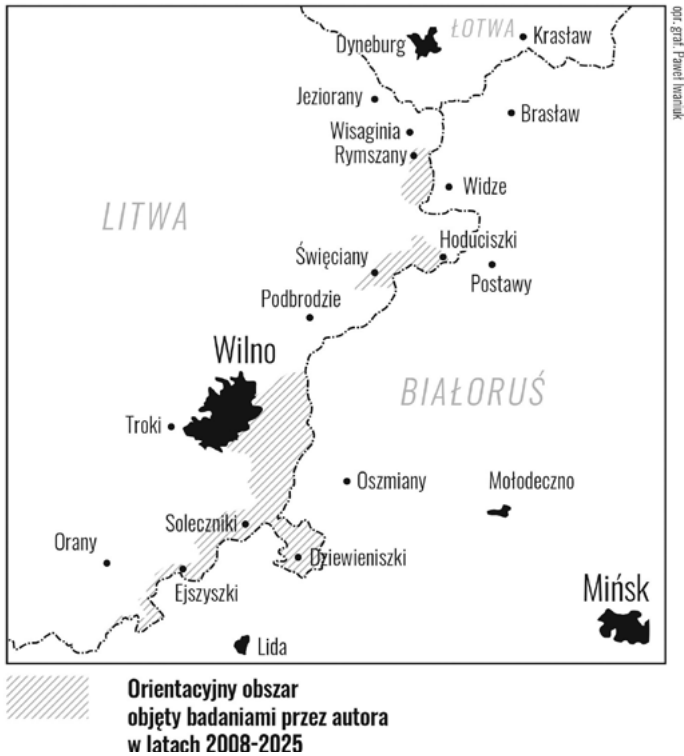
opr. graf. Paweł Iwaniuk

ŁOTWA
Dyneburg
Krasław
Jeziorany
Brasław
Wisaginia
Rymszany
Widze
LITWA
Hoduciszki
Święciany
Postawy
Podbrodzie
Wilno
BIAŁORUŚ
Troki
Oszmiany
Mołodeczno
Soleczniki
Orany
Dziewieniszki
Ejszyszki
Mińsk
Lida

Orientacyjny obszar objęty badaniami przez autora w latach 2008-2025